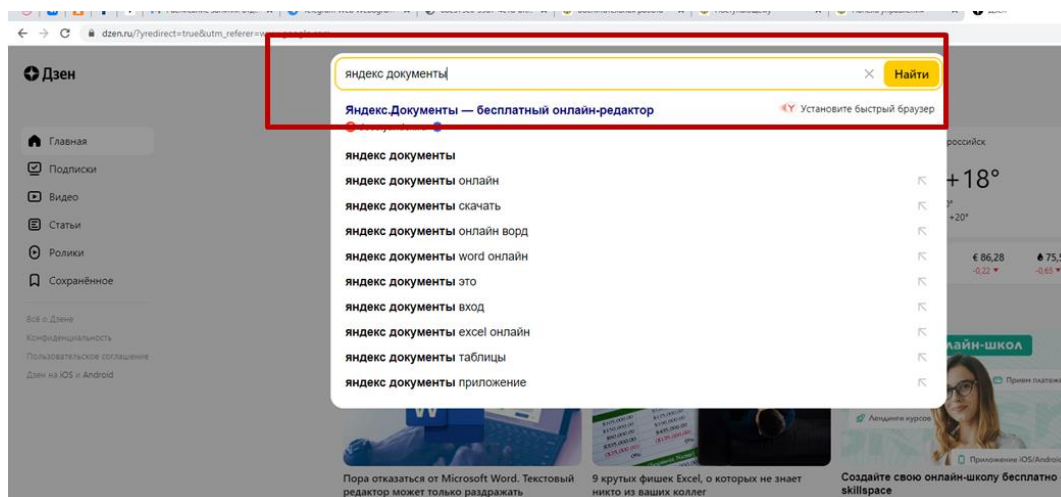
dzen.ru/?yredirect=true&utm_referer=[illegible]

Дзен

яндекс документы

Найти

Яндекс.Документы — бесплатный онлайн-редактор

Установите быстрый браузер

Главная
Подписки
Видео
Статьи
Ролики
Сохранённое

Всё о Дзене
Конфиденциальность
Пользовательское соглашение
Дзен на iOS и Android

яндекс документы
яндекс документы онлайн
яндекс документы скачать
яндекс документы онлайн ворд
яндекс документы word онлайн
яндекс документы это
яндекс документы вход
яндекс документы excel онлайн
яндекс документы таблицы
яндекс документы приложение

российск
+18°
+20°
€ 86,28
-0,22
75,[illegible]
-0,65

айн-школ
Приём платежей
Лендинги курсов
Приложение iOS/Android

Пора отказаться от Microsoft Word. Текстовый редактор может только раздражать

9 крутых фишек Excel, о которых не знает никто из ваших коллег

Создайте свою онлайн-школу бесплатно skillspace